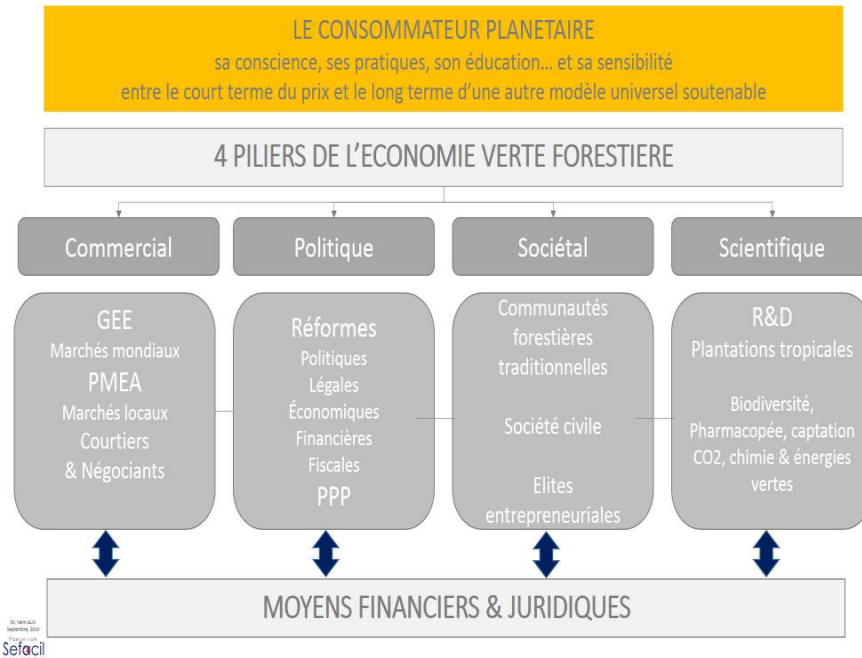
LE CONSOMMATEUR PLANETAIRE
sa conscience, ses pratiques, son éducation… et sa sensibilité
entre le court terme du prix et le long terme d'une autre modèle universel soutenable

4 PILIERS DE L'ECONOMIE VERTE FORESTIERE

Commercial

GEE
Marchés mondiaux
PMEA
Marchés locaux
Courtiers
& Négociants

Politique

Réformes
Politiques
Légales
Économiques
Financières
Fiscales
PPP

Sociétal

Communautés forestières traditionnelles

Société civile

Elites entrepreneuriales

Scientifique

R&D
Plantations tropicales

Biodiversité, Pharmacopée, captation CO2, chimie & énergies vertes

MOYENS FINANCIERS & JURIDIQUES

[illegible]
Sefacil